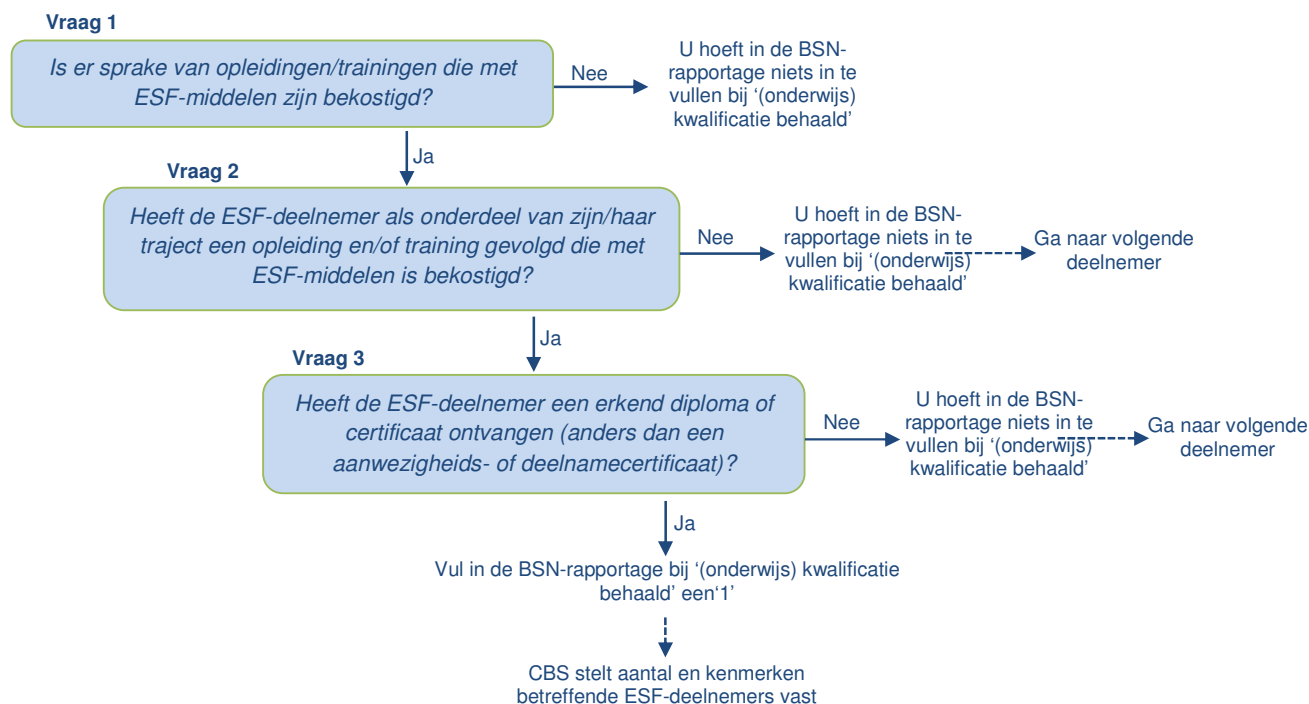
Vraag 1

Is er sprake van opleidingen/trainingen die met ESF-middelen zijn bekostigd?

Nee

U hoeft in de BSN-rapportage niets in te vullen bij '(onderwijs) kwalificatie behaald'

Ja

Vraag 2

Heeft de ESF-deelnemer als onderdeel van zijn/haar traject een opleiding en/of training gevolgd die met ESF-middelen is bekostigd?

Nee

U hoeft in de BSN-rapportage niets in te vullen bij '(onderwijs) kwalificatie behaald'

Ga naar volgende deelnemer

Ja

Vraag 3

Heeft de ESF-deelnemer een erkend diploma of certificaat ontvangen (anders dan een aanwezigheids- of deelnamecertificaat)?

Nee

U hoeft in de BSN-rapportage niets in te vullen bij '(onderwijs) kwalificatie behaald'

Ga naar volgende deelnemer

Ja

Vul in de BSN-rapportage bij '(onderwijs) kwalificatie behaald' een'1'

CBS stelt aantal en kenmerken betreffende ESF-deelnemers vast